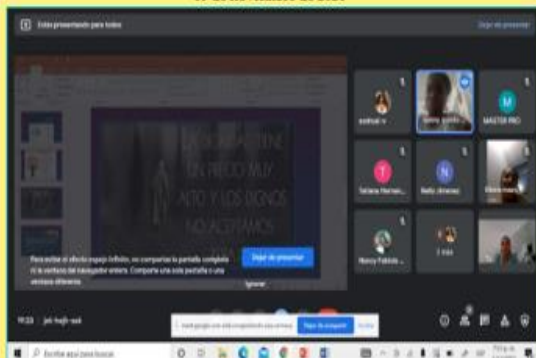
Estás presentando para todos

Dejar de presentar

LA LIBERTAD TIENE UN PRECIO MUY ALTO Y LOS DIGNOS NO ACEPTAMOS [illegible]

Para evitar el efecto espejo infinito, no compartas la pantalla completa ni la ventana del navegador entero. Comparte una sola pestaña o una ventana diferente.

Dejar de presentar

Ignorar

MASTER PRO

Tatiana Hernán...

Nelly Jiménez

Nancy Patricia ...

9:23 | jeb-hsqh-soé

Escribe aquí para buscar